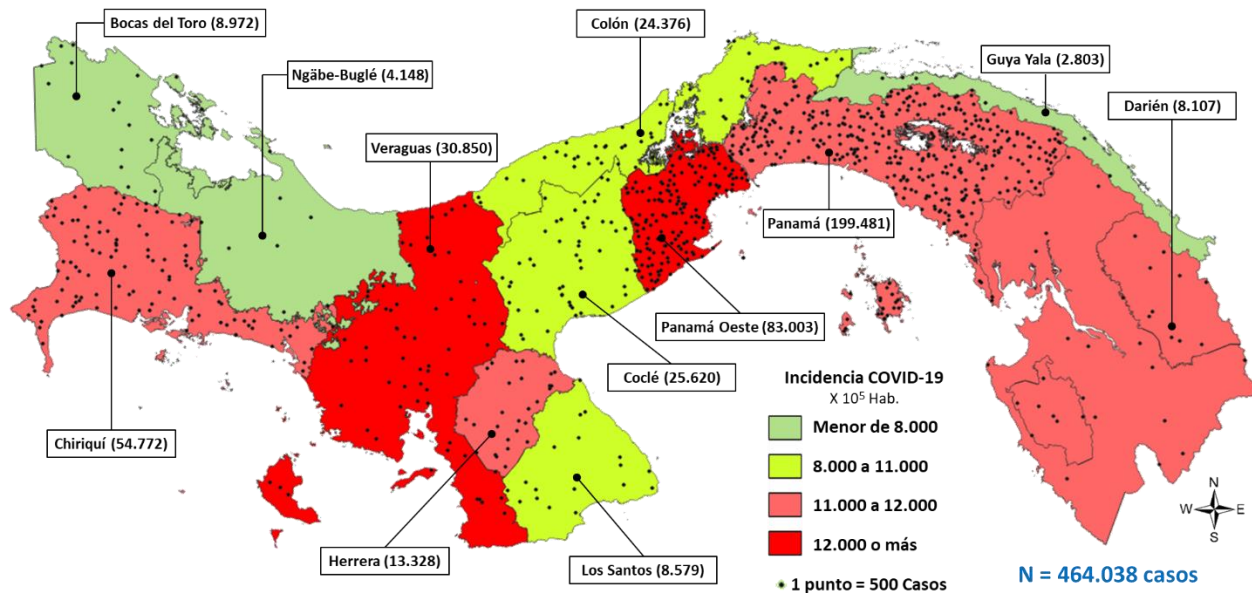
Bocas del Toro (8.972)

Ngäbe-Buglé (4.148)

Veraguas (30.850)

Colón (24.376)

Guya Yala (2.803)

Darién (8.107)

Panamá (199.481)

Panamá Oeste (83.003)

Coclé (25.620)

Chiriquí (54.772)

Herrera (13.328)

Los Santos (8.579)

Incidencia COVID-19
X $10^5$ Hab.

Menor de 8.000

8.000 a 11.000

11.000 a 12.000

12.000 o más

1 punto = 500 Casos

N
W
E
S

N = 464.038 casos